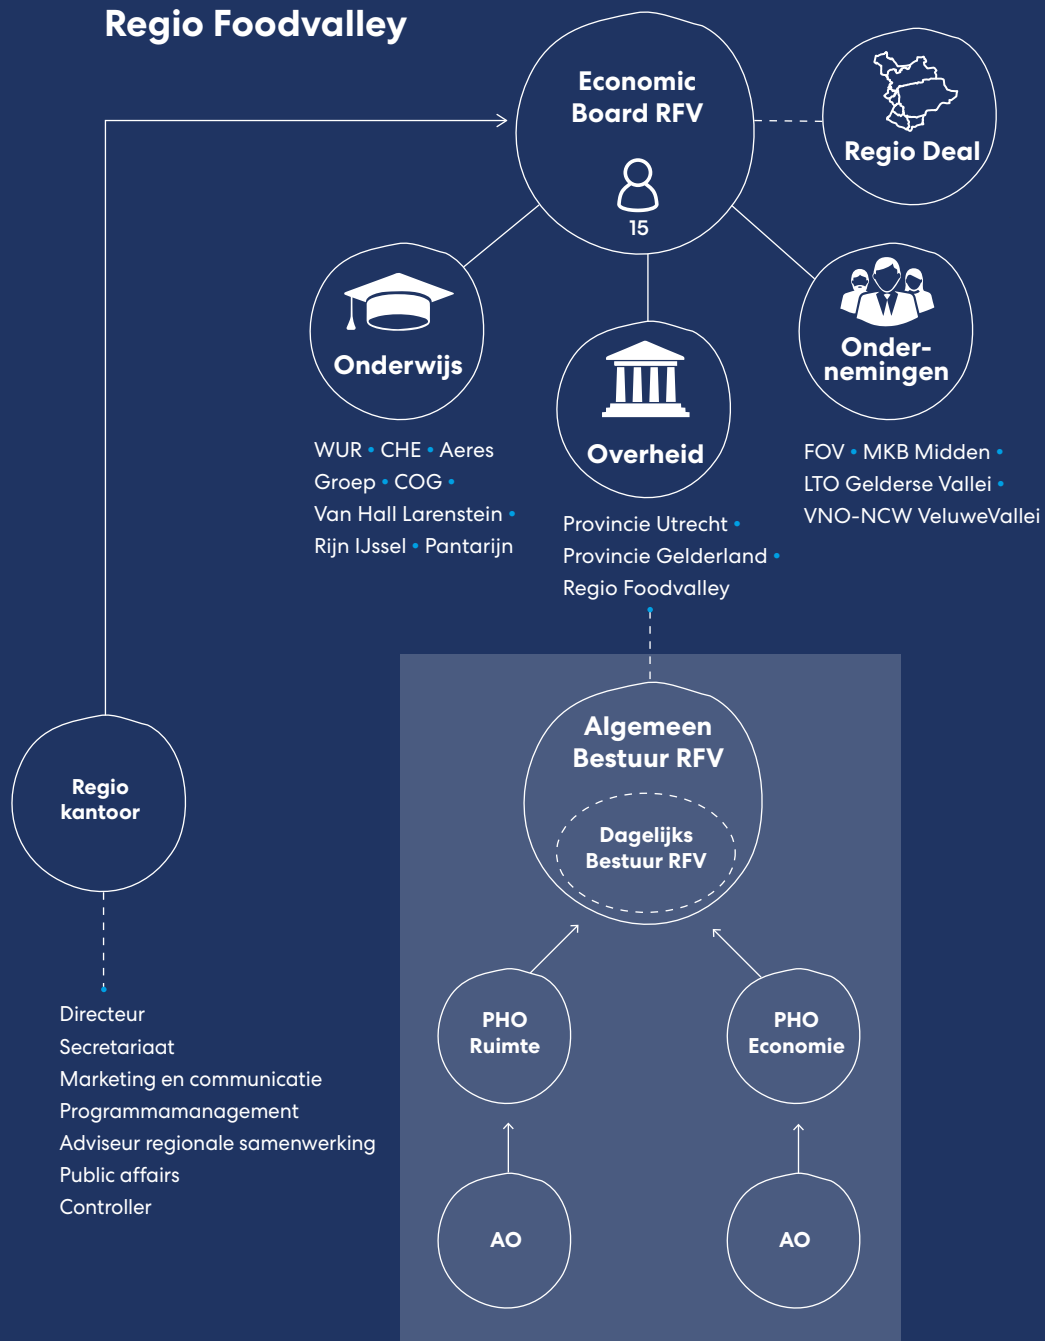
Regio Foodvalley

Economic Board RFV

15

Regio Deal

Onderwijs

WUR • CHE • Aeres Groep • COG • Van Hall Larenstein • Rijn IJssel • Pantarijn

Overheid

Provincie Utrecht • Provincie Gelderland • Regio Foodvalley

Ondernemingen

FOV • MKB Midden • LTO Gelderse Vallei • VNO-NCW VeluweVallei

Regio kantoor

Directeur
Secretariaat
Marketing en communicatie
Programmamanagement
Adviseur regionale samenwerking
Public affairs
Controller

Algemeen Bestuur RFV

Dagelijks Bestuur RFV

PHO Ruimte

PHO Economie

AO

AO